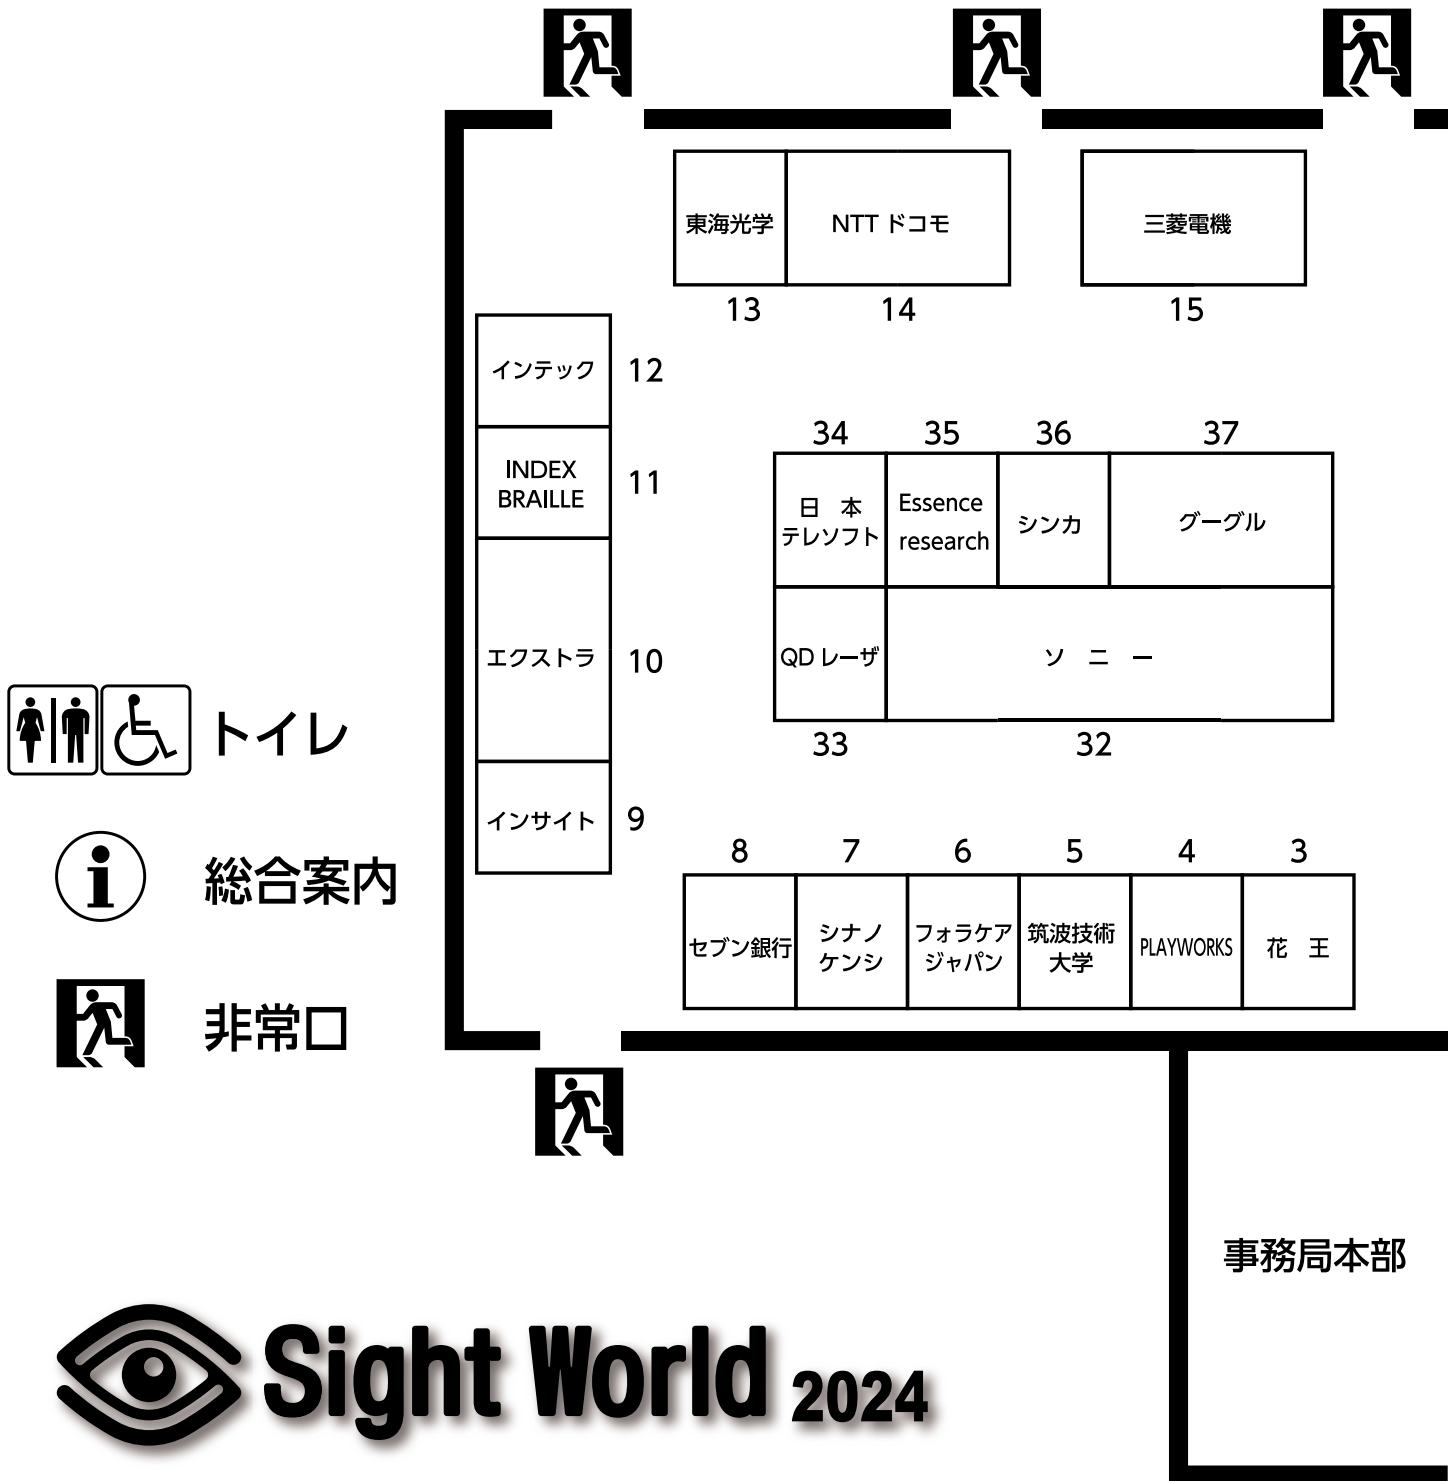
東海光学
NTT ドコモ
三菱電機
13
14
15

インテック
12
INDEX BRAILLE
11
エクストラ
10
インサイト
9

34
35
36
37
日　本 テレソフト
Essence research
シンカ
グーグル
QD レーザ
ソ　ニ　ー
33
32

8
7
6
5
4
3
セブン銀行
シナノ ケンシ
フォラケア ジャパン
筑波技術 大学
PLAYWORKS
花　王

トイレ
総合案内
非常口

事務局本部

Sight World 2024